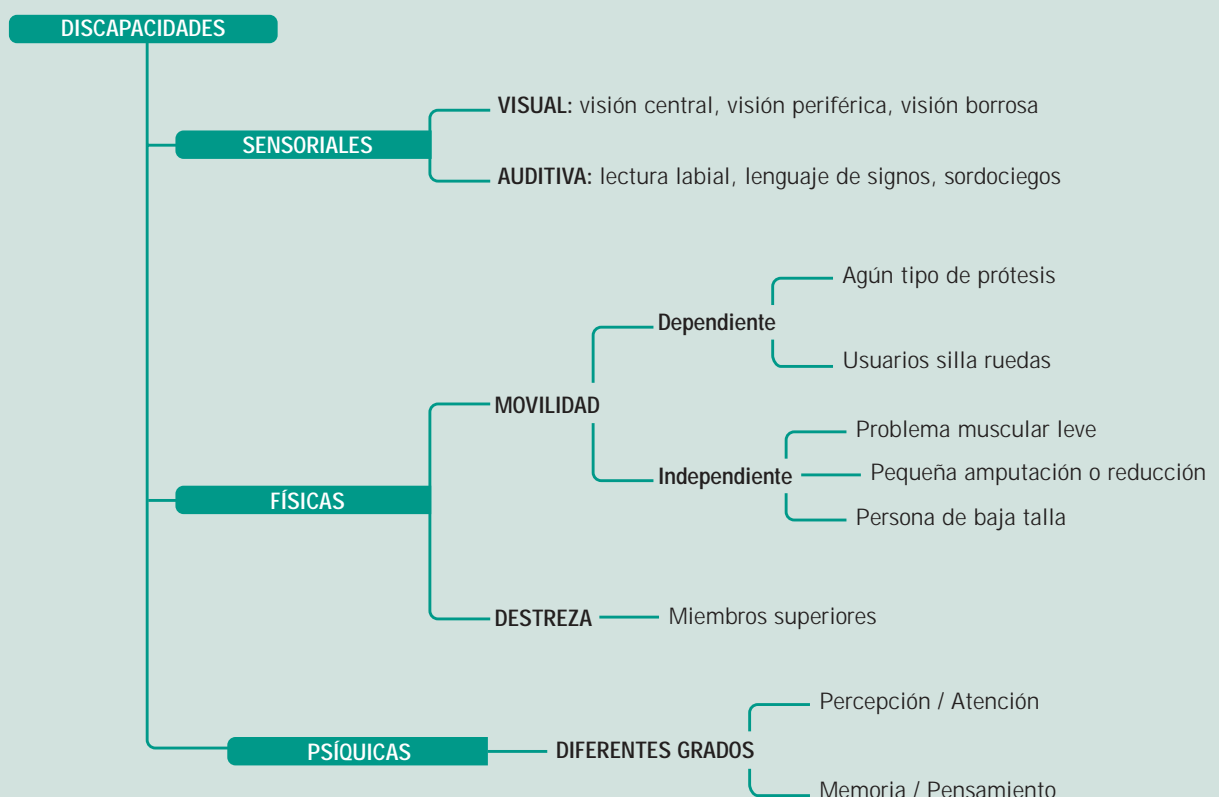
DISCAPACIDADES

SENSORIALES

VISUAL: visión central, visión periférica, visión borrosa

AUDITIVA: lectura labial, lenguaje de signos, sordociegos

FÍSICAS

MOVILIDAD

Dependiente

Agún tipo de prótesis

Usuarios silla ruedas

Independiente

Problema muscular leve

Pequeña amputación o reducción

Persona de baja talla

DESTREZA

Miembros superiores

PSÍQUICAS

DIFERENTES GRADOS

Percepción / Atención

Memoria / Pensamiento